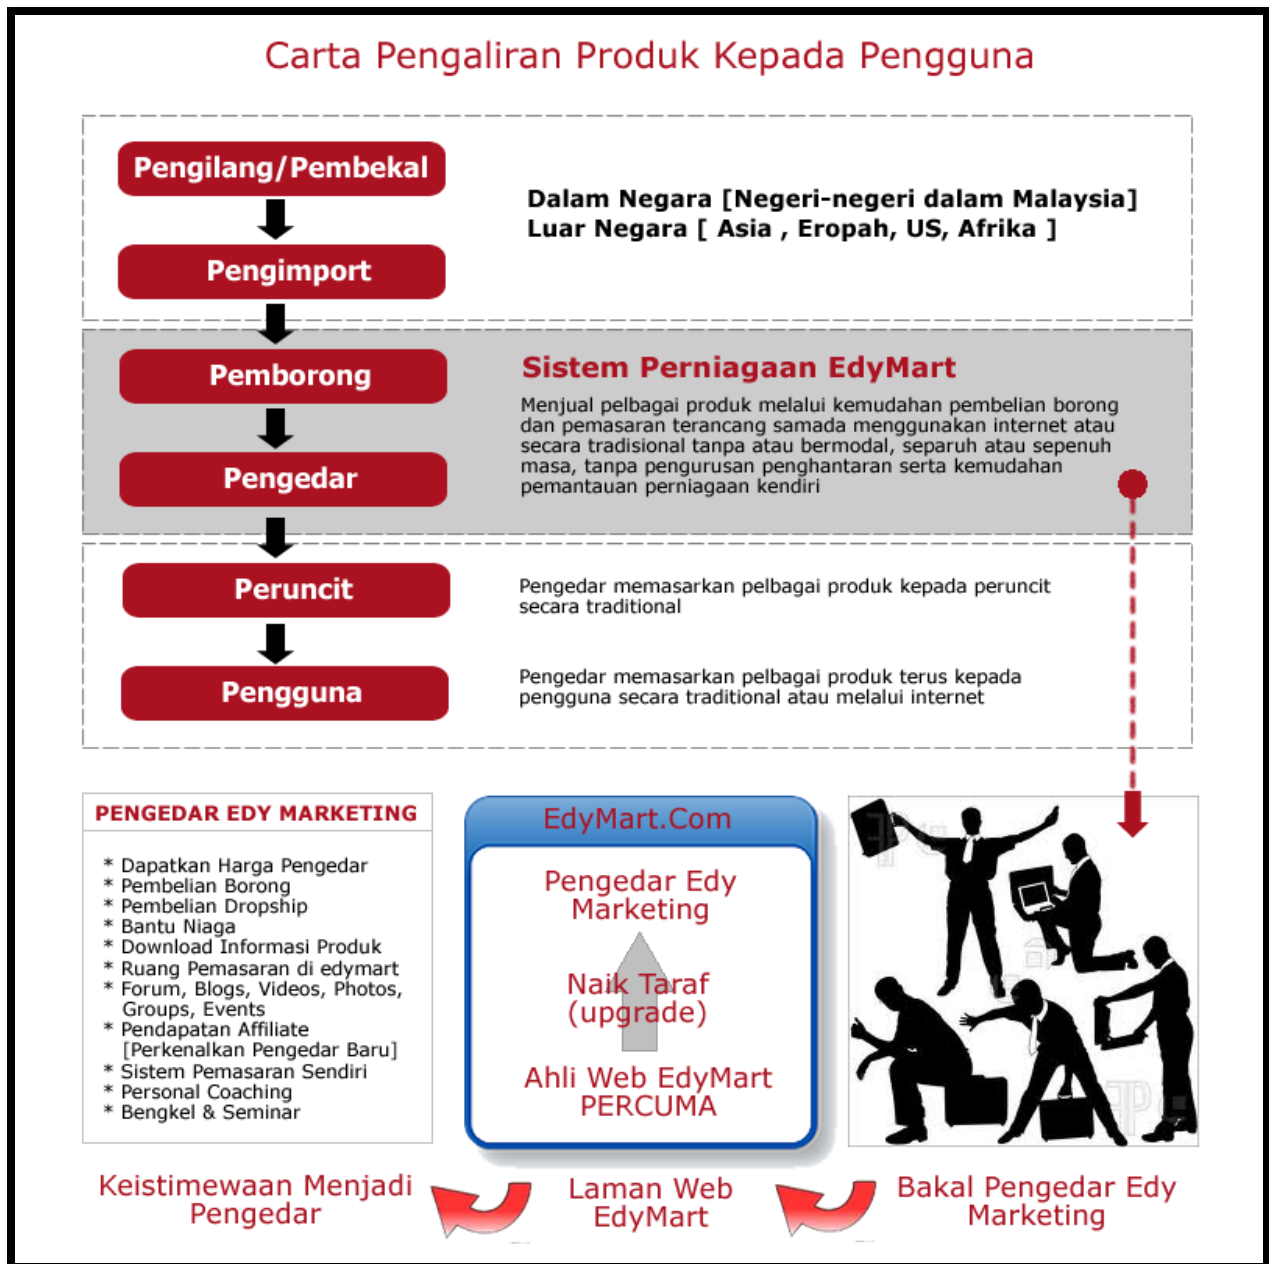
Carta Pengaliran Produk Kepada Pengguna

Pengilang/Pembekal

Pengimport

Dalam Negara [Negeri-negeri dalam Malaysia]
Luar Negara [ Asia , Eropah, US, Afrika ]

Pemborong

Pengedar

Sistem Perniagaan EdyMart

Menjual pelbagai produk melalui kemudahan pembelian borong dan pemasaran terancang samada menggunakan internet atau secara tradisional tanpa atau bermodal, separuh atau sepenuh masa, tanpa pengurusan penghantaran serta kemudahan pemantauan perniagaan kendiri

Peruncit

Pengedar memasarkan pelbagai produk kepada peruncit secara traditional

Pengguna

Pengedar memasarkan pelbagai produk terus kepada pengguna secara traditional atau melalui internet

PENGEDAR EDY MARKETING

* Dapatkan Harga Pengedar
* Pembelian Borong
* Pembelian Dropship
* Bantu Niaga
* Download Informasi Produk
* Ruang Pemasaran di edymart
* Forum, Blogs, Videos, Photos, Groups, Events
* Pendapatan Affiliate [Perkenalkan Pengedar Baru]
* Sistem Pemasaran Sendiri
* Personal Coaching
* Bengkel & Seminar

EdyMart.Com

Pengedar Edy Marketing

Naik Taraf (upgrade)

Ahli Web EdyMart PERCUMA

Keistimewaan Menjadi Pengedar

Laman Web EdyMart

Bakal Pengedar Edy Marketing